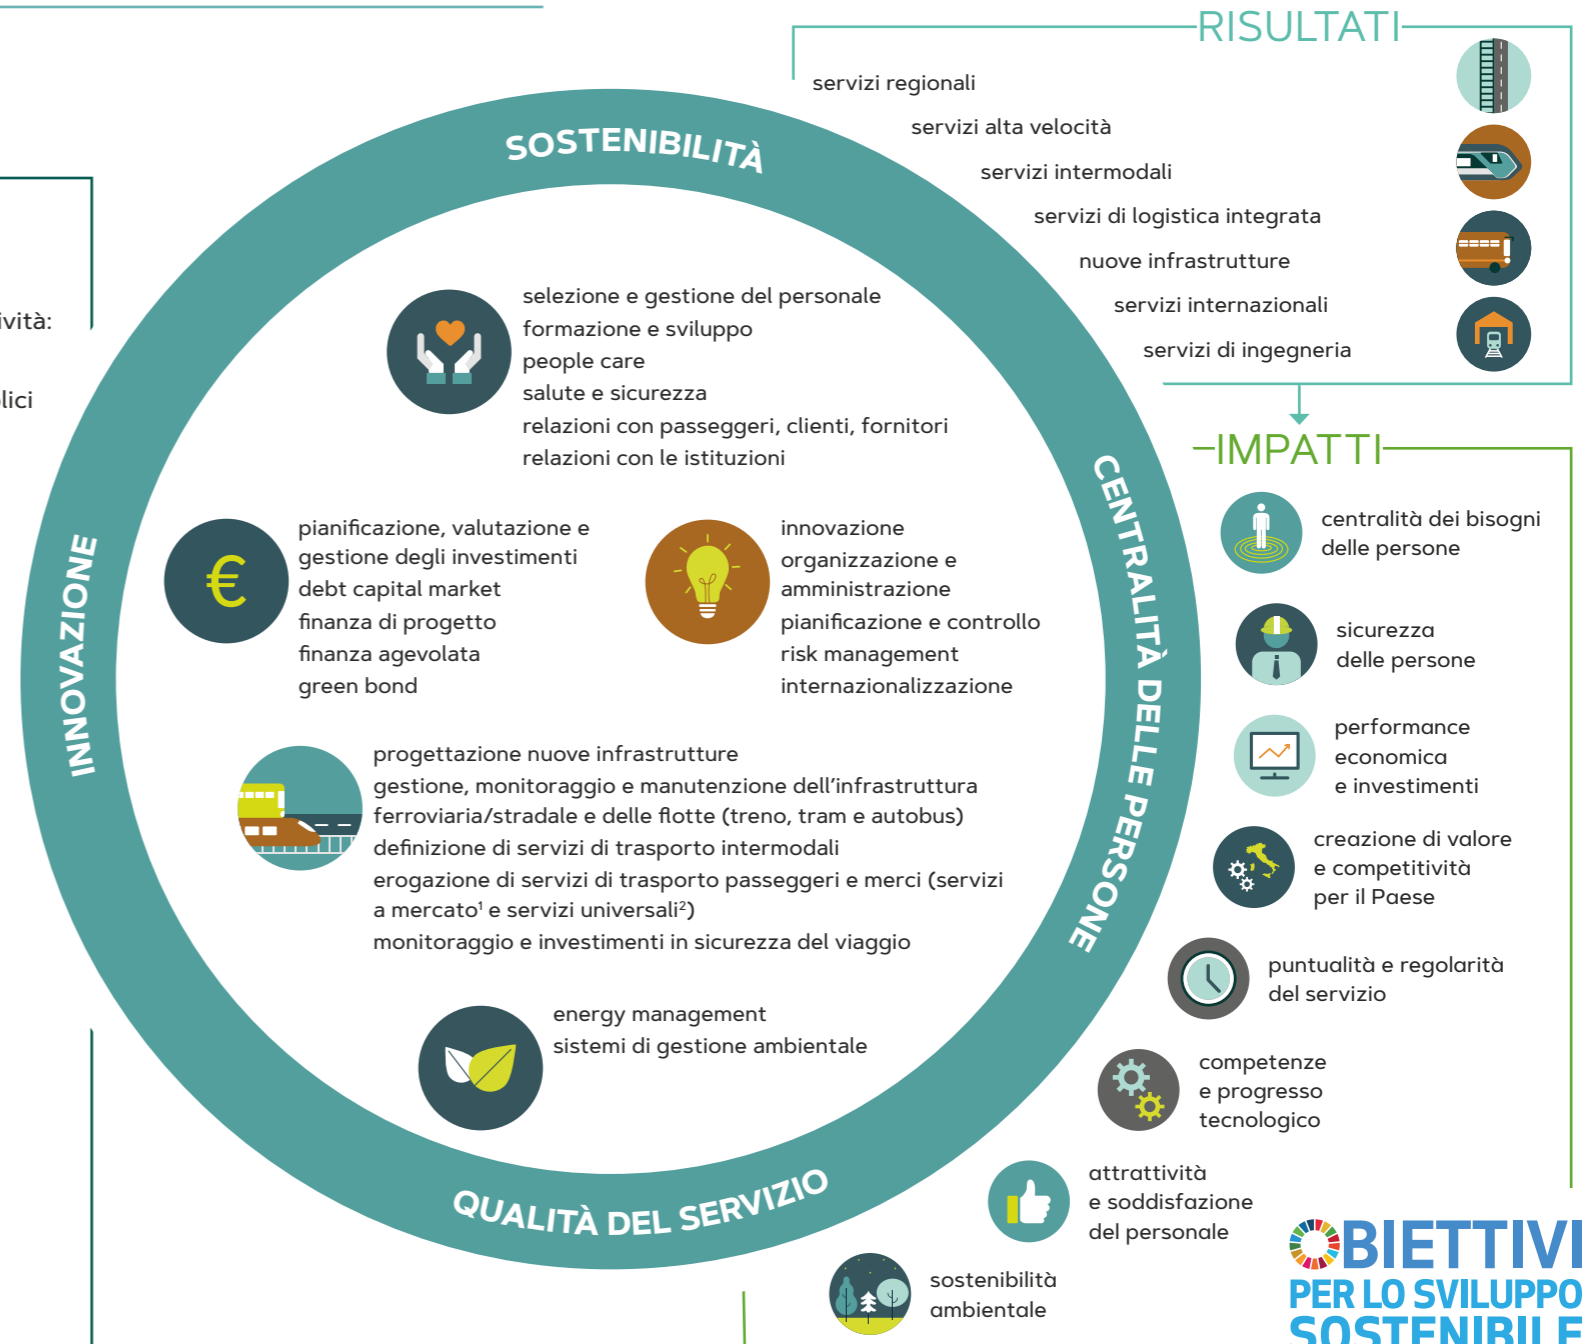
ività:

lici

RISULTATI

servizi regionali
servizi alta velocità
servizi intermodali
servizi di logistica integrata
nuove infrastrutture
servizi internazionali
servizi di ingegneria

SOSTENIBILITÀ

selezione e gestione del personale
formazione e sviluppo
people care
salute e sicurezza
relazioni con passeggeri, clienti, fornitori
relazioni con le istituzioni

INNOVAZIONE

pianificazione, valutazione e gestione degli investimenti
debt capital market
finanza di progetto
finanza agevolata
green bond

innovazione
organizzazione e amministrazione
pianificazione e controllo
risk management
internazionalizzazione

CENTRALITÀ DELLE PERSONE

progettazione nuove infrastrutture
gestione, monitoraggio e manutenzione dell'infrastruttura ferroviaria/stradale e delle flotte (treno, tram e autobus)
definizione di servizi di trasporto intermodali
erogazione di servizi di trasporto passeggeri e merci (servizi a mercato$^1$ e servizi universali$^2$)
monitoraggio e investimenti in sicurezza del viaggio

energy management
sistemi di gestione ambientale

QUALITÀ DEL SERVIZIO

IMPATTI

centralità dei bisogni delle persone

sicurezza delle persone

performance economica e investimenti

creazione di valore e competitività per il Paese

puntualità e regolarità del servizio

competenze e progresso tecnologico

attrattività e soddisfazione del personale

sostenibilità ambientale

OBIETTIVI PER LO SVILUPPO SOSTENIBILE